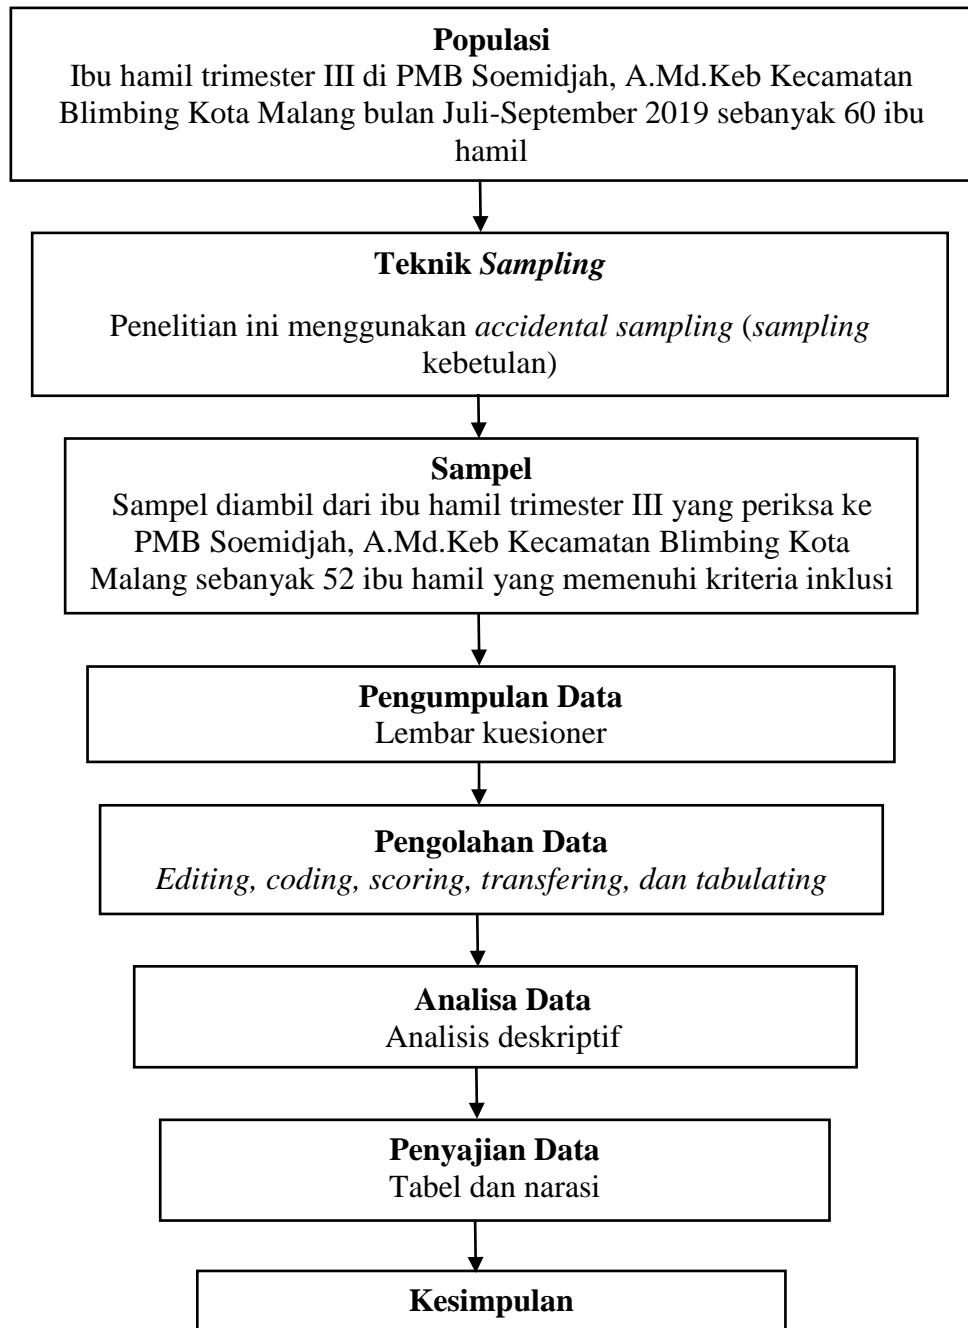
**Populasi**
Ibu hamil trimester III di PMB Soemidjah, A.Md.Keb Kecamatan Blimbing Kota Malang bulan Juli-September 2019 sebanyak 60 ibu hamil

**Teknik *Sampling***

Penelitian ini menggunakan *accidental sampling* (*sampling* kebetulan)

**Sampel**
Sampel diambil dari ibu hamil trimester III yang periksa ke PMB Soemidjah, A.Md.Keb Kecamatan Blimbing Kota Malang sebanyak 52 ibu hamil yang memenuhi kriteria inklusi

**Pengumpulan Data**
Lembar kuesioner

**Pengolahan Data**
*Editing, coding, scoring, transfering, dan tabulating*

**Analisa Data**
Analisis deskriptif

**Penyajian Data**
Tabel dan narasi

**Kesimpulan**